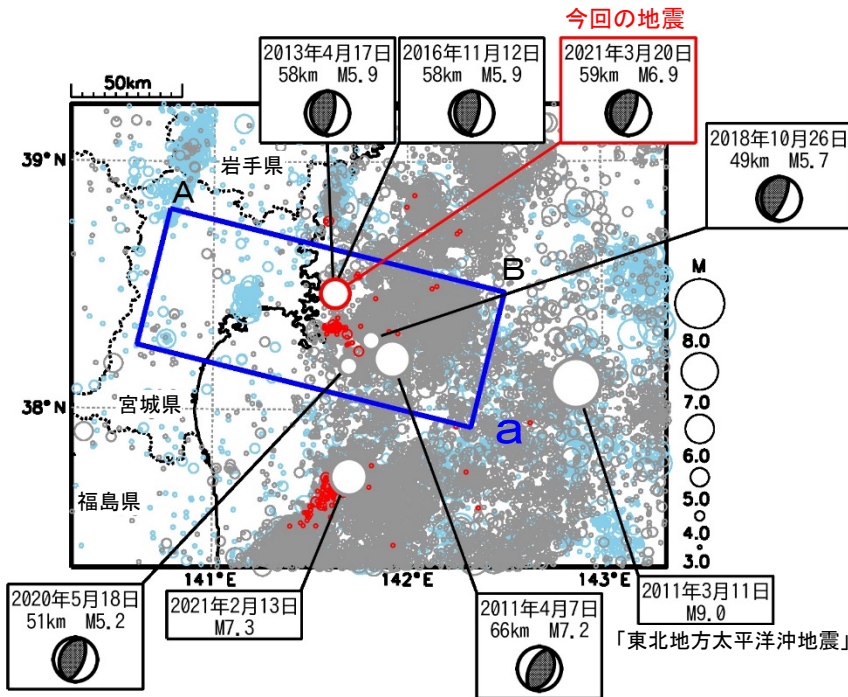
今回の地震

2013年4月17日
58km M5.9

2016年11月12日
58km M5.9

2021年3月20日
59km M6.9

2018年10月26日
49km M5.7

50km

39° N

岩手県

A

B

M

8.0

7.0

6.0

5.0

4.0

3.0

38° N

宮城県

a

福島県

141° E

142° E

143° E

2020年5月18日
51km M5.2

2021年2月13日
M7.3

2011年4月7日
66km M7.2

2011年3月11日
M9.0
「東北地方太平洋沖地震」